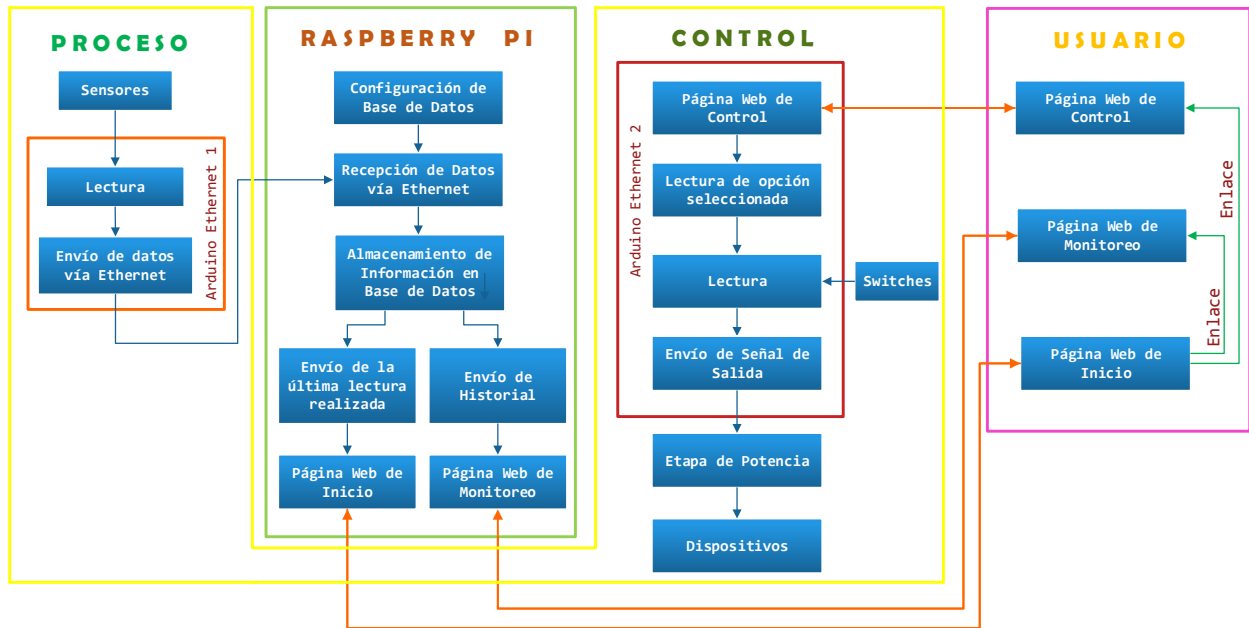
PROCESO

Sensores

Arduino Ethernet 1

Lectura

Envío de datos vía Ethernet

RASPBERRY PI

Configuración de Base de Datos

Recepción de Datos vía Ethernet

Almacenamiento de Información en Base de Datos

Envío de la última lectura realizada

Envío de Historial

Página Web de Inicio

Página Web de Monitoreo

CONTROL

Arduino Ethernet 2

Página Web de Control

Lectura de opción seleccionada

Lectura

Switches

Envío de Señal de Salida

Etapa de Potencia

Dispositivos

USUARIO

Página Web de Control

Enlace

Página Web de Monitoreo

Enlace

Página Web de Inicio